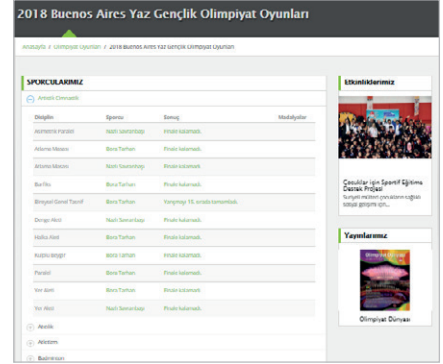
2018 Buenos Aires Yaz Gençlik Olimpiyat Oyunları

Anasayfa / Olimpiyat Oyunları / 2018 Buenos Aires Yaz Gençlik Olimpiyat Oyunları

SPORCULARIMIZ

Artistik Cimnastik

| Disiplin | Sporcu | Sonuç | Madalyalar |
|---|---|---|---|
| Asimetrik Paralel | Nazlı Savranbaşı | Finale kalamadı. | |
| Atlama Masası | Bora Tarhan | Finale kalamadı. | |
| Atlama Masası | Nazlı Savranbaşı | Finale kalamadı. | |
| Barfiks | Bora Tarhan | Finale kalamadı. | |
| Bireysel Genel Tasnif | Bora Tarhan | Yarışmayı 15. sırada tamamladı. | |
| Denge Aleti | Nazlı Savranbaşı | Finale kalamadı. | |
| Halka Aleti | Bora Tarhan | Finale kalamadı. | |
| Kulplu Beygir | Bora Tarhan | Finale kalamadı. | |
| Paralel | Bora Tarhan | Finale kalamadı. | |
| Yer Aleti | Bora Tarhan | Finale kalamadı. | |
| Yer Aleti | Nazlı Savranbaşı | Finale kalamadı. | |

Akıcılık

Atletizm

Badminton

Etkinliklerimiz

Çocuklar İçin Sportif Eğitim Destek Projesi

Sürgeli milliyet çocuklarının sağlıklı bakışa gençlik için...

Yayınlarımız

Olimpiyat Dünyası

Olimpiyat Dünyası